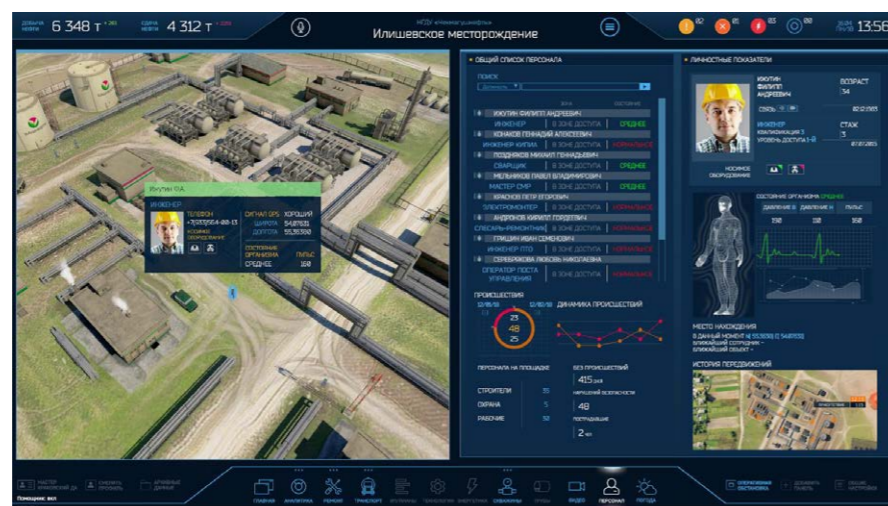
ДОБЫЧА НЕФТИ 6 348 т
СДАЧА НЕФТИ 4 312 т
НГДУ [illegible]
Илишевское месторождение
13:56

ОБЩИЙ СПИСОК ПЕРСОНАЛА
ПОИСК
ИЖУТИН ФИЛИПП АНДРЕЕВИЧ
ИНЖЕНЕР | В ЗОНЕ ДОСТУПА | СРЕДНЕЕ
КОНАКОВ ГЕННАДИЙ АЛЕКСЕЕВИЧ
ИНЖЕНЕР КИПИА | В ЗОНЕ ДОСТУПА | НОРМАЛЬНОЕ
ПОДДЯКОВ МИХАИЛ ГЕННАДЬЕВИЧ
СВАРЩИК | В ЗОНЕ ДОСТУПА | СРЕДНЕЕ
МЕЛЬНИКОВ ПАВЕЛ ВЛАДИМИРОВИЧ
МАСТЕР СМР | В ЗОНЕ ДОСТУПА | СРЕДНЕЕ
КРАСНОВ ПЕТР ЕГОРОВИЧ
ЭЛЕКТРОМОНТЕР | В ЗОНЕ ДОСТУПА | НОРМАЛЬНОЕ
АНДРОНОВ КИРИЛЛ ГОРДЕЕВИЧ
СЛЕСАРЬ-РЕМОНТНИК | В ЗОНЕ ДОСТУПА | НОРМАЛЬНОЕ
ГРИШИН ИВАН СЕМЕНОВИЧ
ИНЖЕНЕР ПТО | В ЗОНЕ ДОСТУПА | НОРМАЛЬНОЕ
СЕРЕБРЯКОВА ЛЮБОВЬ НИКОЛАЕВНА
ОПЕРАТОР ПОСТА УПРАВЛЕНИЯ | В ЗОНЕ ДОСТУПА | НОРМАЛЬНОЕ

ПРОИСШЕСТВИЯ
ДИНАМИКА ПРОИСШЕСТВИЙ
23
48
25
ПЕРСОНАЛ НА ПЛОЩАДКЕ
СТРОИТЕЛИ 35
ОХРАНА 5
РАБОЧИЕ 52
БЕЗ ПРОИСШЕСТВИЙ
415
НАРУШЕНИЙ БЕЗОПАСНОСТИ
48
ПОТРАЧЕННОЕ
2

ЛИЧНОСТНЫЕ ПОКАЗАТЕЛИ
ИЖУТИН ФИЛИПП АНДРЕЕВИЧ
ВОЗРАСТ 34
ИНЖЕНЕР
СТАЖ 3
НОСИМОЕ ОБОРУДОВАНИЕ
СОСТОЯНИЕ ОРГАНИЗМА СРЕДНЕЕ
ДАВЛЕНИЕ ДАВЛЕНИЕ ПУЛЬС
158 118 158
МЕСТО НАХОЖДЕНИЯ
ИСТОРИЯ ПЕРЕДВИЖЕНИЙ

Ижутин Ф.А.
ИНЖЕНЕР
ТЕЛЕФОН
СИГНАЛ GPS ХОРОШИЙ
ШИРОТА
ДОЛГОТА
НОСИМОЕ ОБОРУДОВАНИЕ
СОСТОЯНИЕ ОРГАНИЗМА СРЕДНЕЕ
ПУЛЬС 158

ГЛАВНАЯ АНАЛИТИКА РЕМОНТ ТРАНСПОРТ ИНЦИДЕНТЫ ТЕХНОЛОГИЯ ЭНЕРГЕТИКА СКВАЖИНЫ ОТЧЕТЫ ВИДЕО ПЕРСОНАЛ ПОГОДА